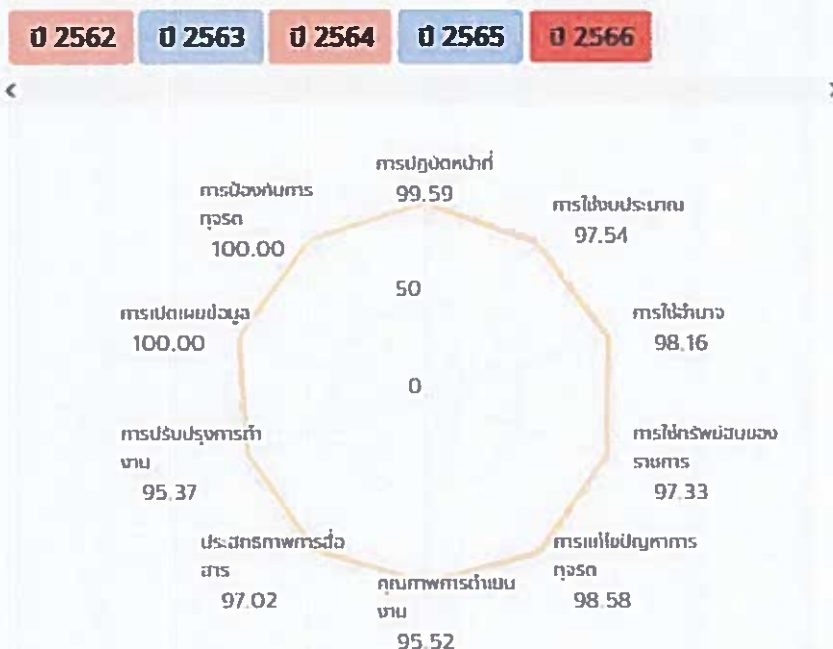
ปี 2562 ปี 2563 ปี 2564 ปี 2565 ปี 2566

การปฏิบัติหน้าที่
99.59

การใช้งบประมาณ
97.54

การใช้อำนาจ
98.16

การใช้ทรัพย์สินของราชการ
97.33

การแก้ไขปัญหาการทุจริต
98.58

คุณภาพการดำเนินงาน
95.52

ประสิทธิภาพการสื่อสาร
97.02

การปรับปรุงการทำงาน
95.37

การเปิดเผยข้อมูล
100.00

การป้องกันการทุจริต
100.00

50

0